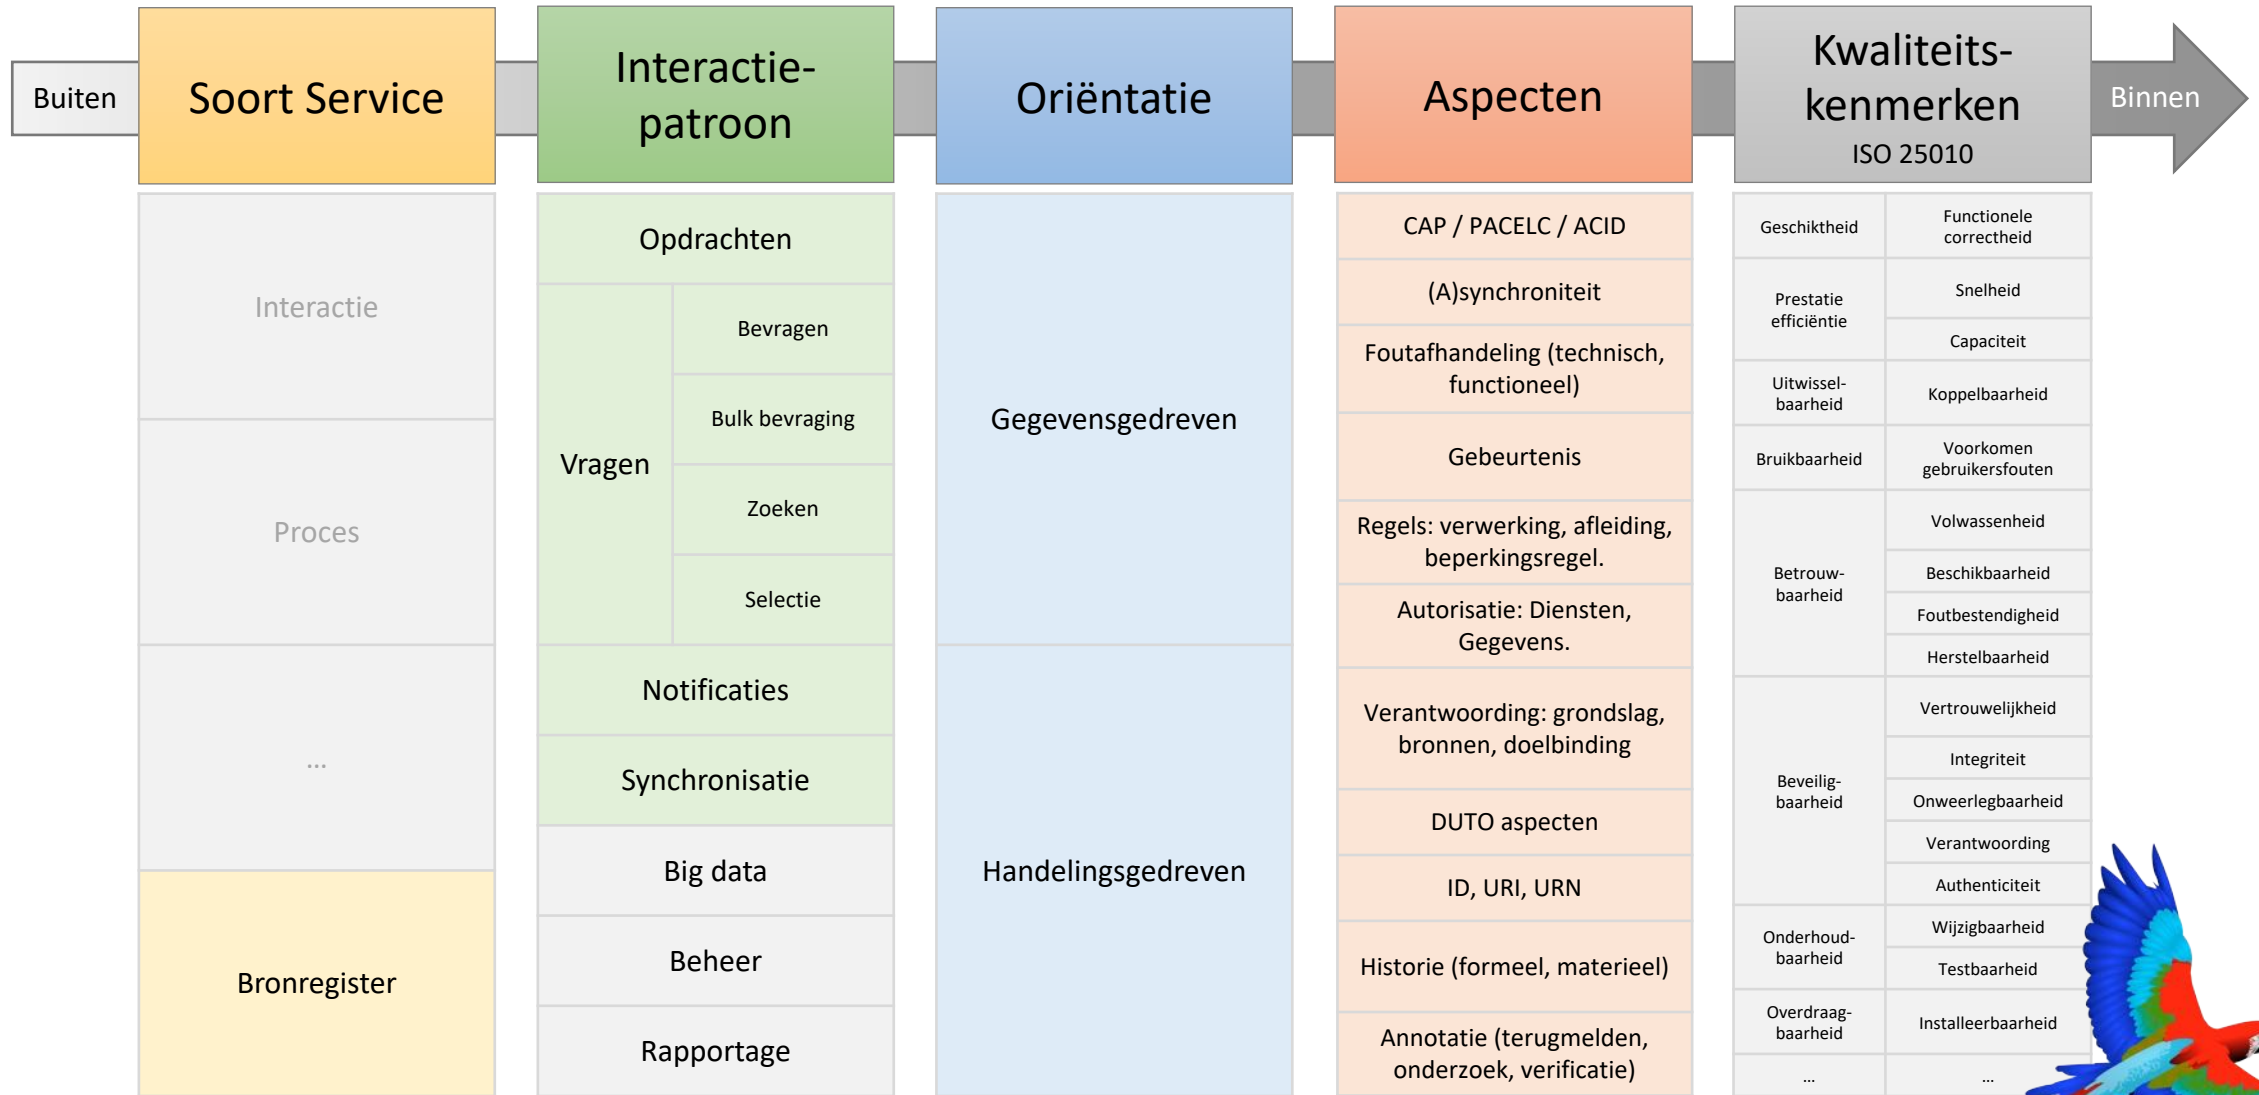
Buiten

Soort Service

Interactie

Proces

...

Bronregister

Interactie-patroon

Opdrachten

Vragen

Bevragen

Bulk bevraging

Zoeken

Selectie

Notificaties

Synchronisatie

Big data

Beheer

Rapportage

Oriëntatie

Gegevensgedreven

Handelingsgedreven

Aspecten

CAP / PACELC / ACID

(A)synchroniteit

Foutafhandeling (technisch, functioneel)

Gebeurtenis

Regels: verwerking, afleiding, beperkingsregel.

Autorisatie: Diensten, Gegevens.

Verantwoording: grondslag, bronnen, doelbinding

DUTO aspecten

ID, URI, URN

Historie (formeel, materieel)

Annotatie (terugmelden, onderzoek, verificatie)

Kwaliteits-kenmerken
ISO 25010

Binnen

| | |
|---|---|
| Geschiktheid | Functionele correctheid |
| Prestatie efficiëntie | Snelheid |
| | Capaciteit |
| Uitwissel-baarheid | Koppelbaarheid |
| Bruikbaarheid | Voorkomen gebruikersfouten |
| Betrouw-baarheid | Volwassenheid |
| | Beschikbaarheid |
| | Foutbestendigheid |
| | Herstelbaarheid |
| Beveilig-baarheid | Vertrouwelijkheid |
| | Integriteit |
| | Onweerlegbaarheid |
| | Verantwoording |
| | Authenticiteit |
| Onderhoud-baarheid | Wijzigbaarheid |
| | Testbaarheid |
| Overdraag-baarheid | Installeerbaarheid |
| ... | ... |